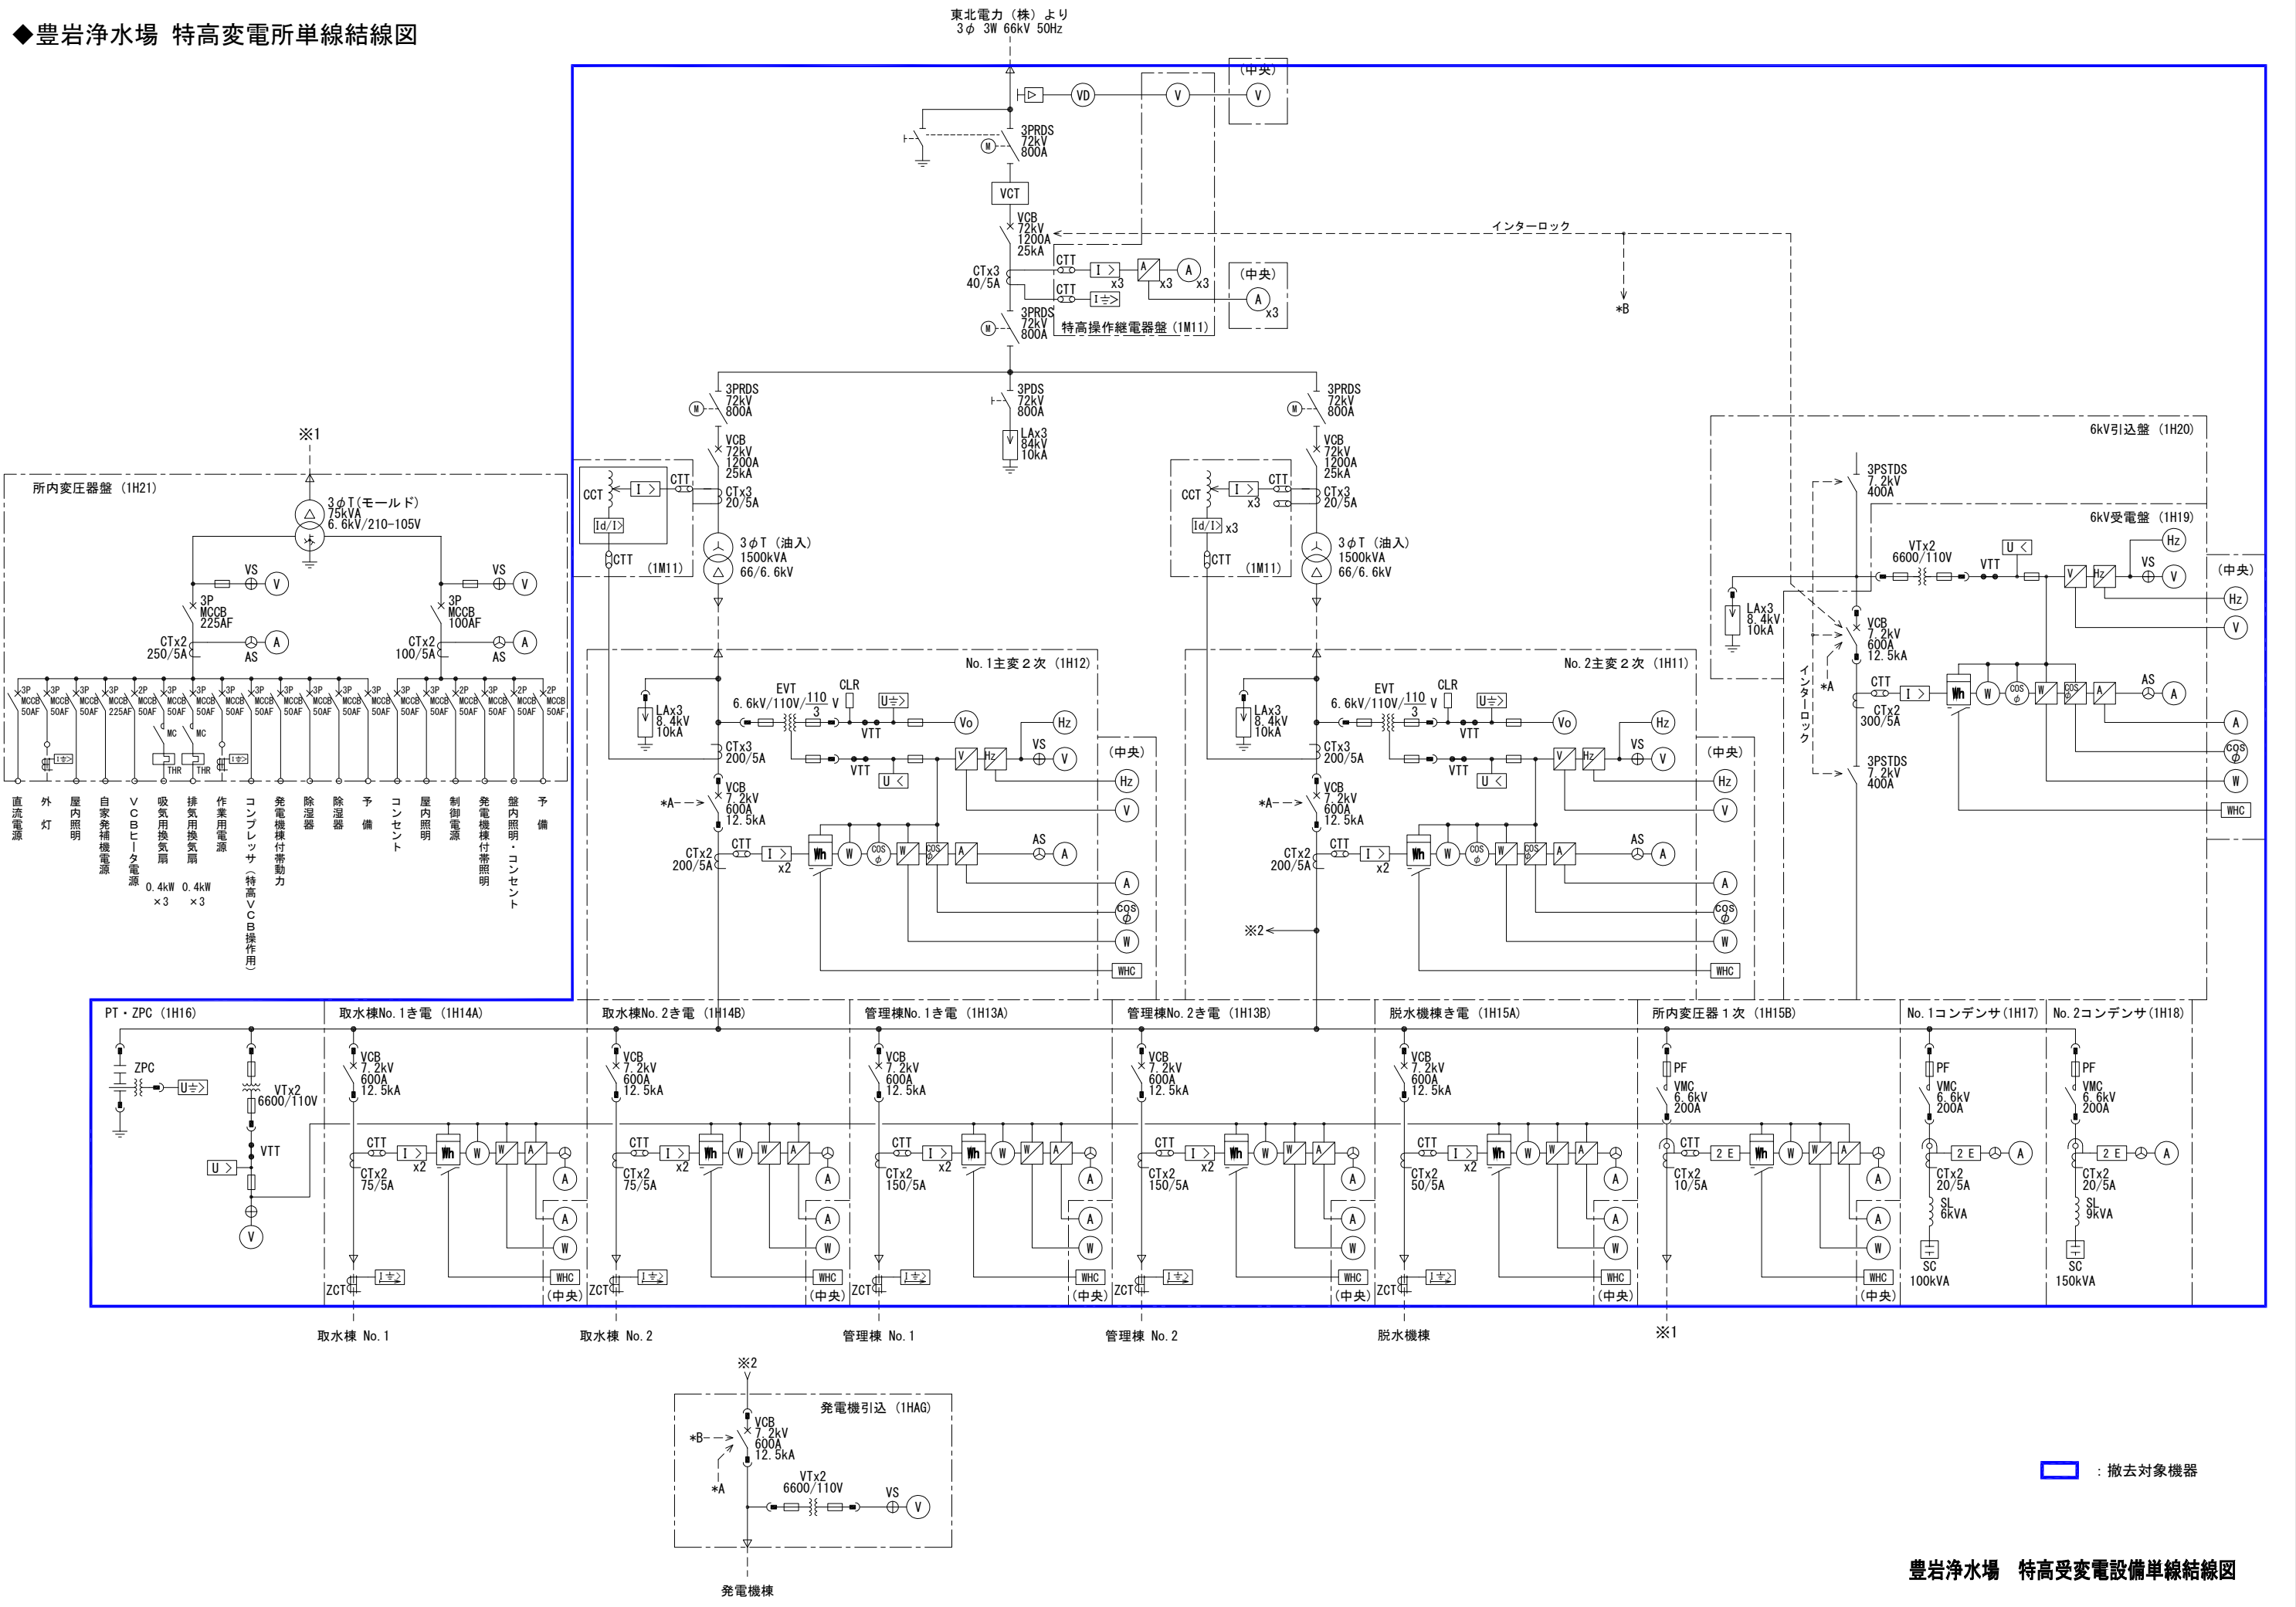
◆豊岩浄水場 特高変電所単線結線図

東北電力（株）より
3φ 3W 66kV 50Hz

（中央）
VD V V

3PRDS
72kV
800A

VCT

VCB
72kV
1200A
25kA

インターロック

CTx3
40/5A

CTT
I > x3
A x3 A x3
CTT
I ≑ >

（中央）
A x3

*B

3PRDS
72kV
800A
特高操作継電器盤（1M11）

3PRDS
72kV
800A

3PDS
72kV
800A

LAx3
84kV
10kA

3PRDS
72kV
800A

VCB
72kV
1200A
25kA

CTx3
20/5A

VCB
72kV
1200A
25kA

CTx3
20/5A

CCT
I >
CTT
Id/I >
CTT
（1M11）

CCT
I >
x3
CTT
Id/I > x3
CTT
（1M11）

3φT（油入）
1500kVA
66/6.6kV

3φT（油入）
1500kVA
66/6.6kV

※1

所内変圧器盤（1H21）

3φT（モールド）
75kVA
6.6kV/210-105V

VS V
3P
MCCB
225AF
CTx2
250/5A
A
AS

VS V
3P
MCCB
100AF
CTx2
100/5A
A
AS

3P MCCB 50AF
3P MCCB 50AF
3P MCCB 50AF
3P MCCB 225AF
2P MCCB 50AF
3P MCCB 50AF
3P MCCB 50AF
3P MCCB 50AF
3P MCCB 50AF
3P MCCB 50AF
3P MCCB 50AF
3P MCCB 50AF
3P MCCB 50AF
3P MCCB 50AF
3P MCCB 50AF
2P MCCB 50AF
2P MCCB 50AF
2P MCCB 50AF
2P MCCB 50AF

I≑ MC MC THR THR I≑

直流電源
外灯
屋内照明
自家発補機電源
VCBヒータ電源
吸気用換気扇 0.4kW ×3
排気用換気扇 0.4kW ×3
作業用電源
コンプレッサ（特高VCB操作用）
発電機付帯動力
除湿器
除湿器
予備
コンセント
屋内照明
制御電源
発電機付帯照明
盤内照明・コンセント
予備

No.1主変2次（1H12）

LAx3
8.4kV
10kA

6.6kV/110V/$\frac{110}{3}$ V
EVT
CLR
U≑ >
Vo
VTT
CTx3
200/5A
VTT
U <
V Hz
Hz
VS V
（中央）
Hz
V

*A
VCB
7.2kV
600A
12.5kA

CTx2
200/5A
CTT
I > x2
Wh W COSφ W COSφ A
AS A
A
COSφ
W
WHC

No.2主変2次（1H11）

LAx3
8.4kV
10kA
6.6kV/110V/$\frac{110}{3}$ V
EVT
CLR
U≑ >
Vo
VTT
CTx3
200/5A
VTT
U <
V Hz
Hz
VS V
（中央）
Hz
V
*A
VCB
7.2kV
600A
12.5kA
CTx2
200/5A
CTT
I > x2
Wh W COSφ W COSφ A
AS A
A
COSφ
W
WHC

※2

6kV引込盤（1H20）

3PSTDS
7.2kV
400A

6kV受電盤（1H19）

VTx2
6600/110V
VTT
U <
V Hz
Hz
VS V
（中央）
Hz
V

LAx3
8.4kV
10kA

VCB
7.2kV
600A
12.5kA

*A
インターロック

CTT
CTx2
300/5A
I >
Wh W COSφ W COSφ A
AS A
A
COSφ
W
WHC

3PSTDS
7.2kV
400A

PT・ZPC（1H16）
ZPC
U≑ >
VTx2
6600/110V
VTT
U >
V

取水棟No.1き電（1H14A）
VCB
7.2kV
600A
12.5kA
CTT
I > x2
CTx2
75/5A
Wh W W A
A
A
W
WHC
ZCT I≑ >
（中央）

取水棟No.2き電（1H14B）
VCB
7.2kV
600A
12.5kA
CTT
I > x2
CTx2
75/5A
Wh W W A
A
A
W
WHC
ZCT I≑ >
（中央）

管理棟No.1き電（1H13A）
VCB
7.2kV
600A
12.5kA
CTT
I > x2
CTx2
150/5A
Wh W W A
A
A
W
WHC
ZCT I≑ >
（中央）

管理棟No.2き電（1H13B）
VCB
7.2kV
600A
12.5kA
CTT
I > x2
CTx2
150/5A
Wh W W A
A
A
W
WHC
ZCT I≑ >
（中央）

脱水機棟き電（1H15A）
VCB
7.2kV
600A
12.5kA
CTT
I > x2
CTx2
50/5A
Wh W W A
A
A
W
WHC
ZCT I≑ >
（中央）

所内変圧器1次（1H15B）
PF
VMC
6.6kV
200A
CTT
2E
CTx2
10/5A
Wh W W A
A
A
W
WHC
（中央）

No.1コンデンサ（1H17）
PF
VMC
6.6kV
200A
2E A
CTx2
20/5A
SL
6kVA
SC
100kVA

No.2コンデンサ（1H18）
PF
VMC
6.6kV
200A
2E A
CTx2
20/5A
SL
9kVA
SC
150kVA

取水棟 No.1
取水棟 No.2
管理棟 No.1
管理棟 No.2
脱水機棟
※1

※2
発電機引込（1HAG）
*B
VCB
7.2kV
600A
12.5kA
*A
VTx2
6600/110V
VS V

発電機棟

：撤去対象機器

豊岩浄水場 特高受変電設備単線結線図